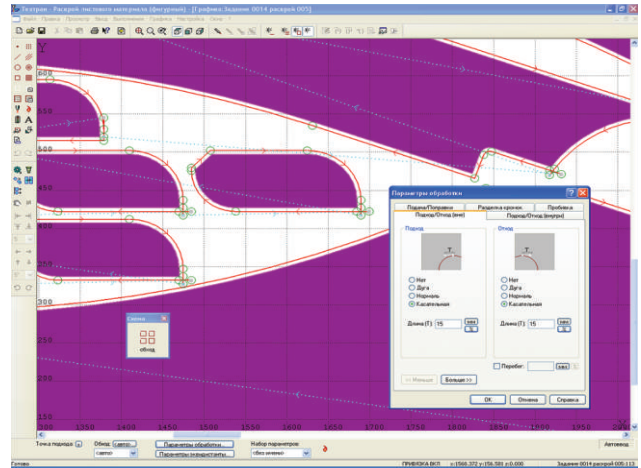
Гемма - Раскрой листового материала (фигурный) - [Графика: Задание 0014 раскрой 005]
Файл Правка Просмотр Ввод Выполнение Графика Настройка Окно ?

600
500
400
350
300
150
1350 1400 1450 1500 1550 1600 1650 1700 1750 1800 1850 1900 1950

Параметры обработки
Подход/Поправка Разделка кромок Пробивка
Подход/Отход (вне) Подход/Отход (внутри)
Подход
Нет
Дуга
Нормаль
Касательная
Длина (T): 15
Отход
Нет
Дуга
Нормаль
Касательная
Длина (T): 15
Перебег:
<< Меньше Больше >>
OK Отмена Справка

Связка
обход

Точка подхода Обход: (авто) авто
Параметры обработки...
Параметры инструмента...
Набор параметров (без имени)
Автовыход
Готово
ПРИВЯЗКА ВКЛ
Задание 0014 раскрой 005